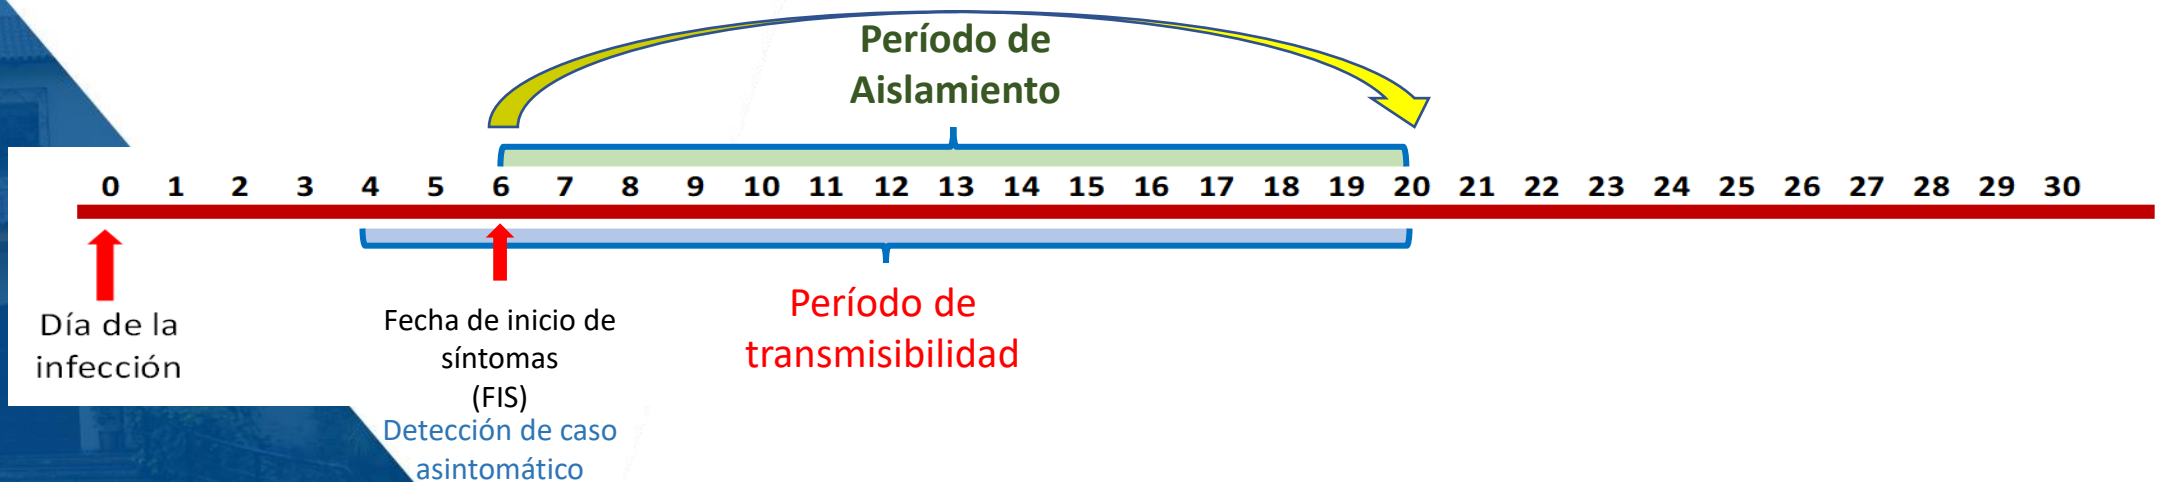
Período de Aislamiento

0 1 2 3 4 5 6 7 8 9 10 11 12 13 14 15 16 17 18 19 20 21 22 23 24 25 26 27 28 29 30

Día de la infección

Fecha de inicio de síntomas (FIS)

Detección de caso asintomático

Período de transmisibilidad